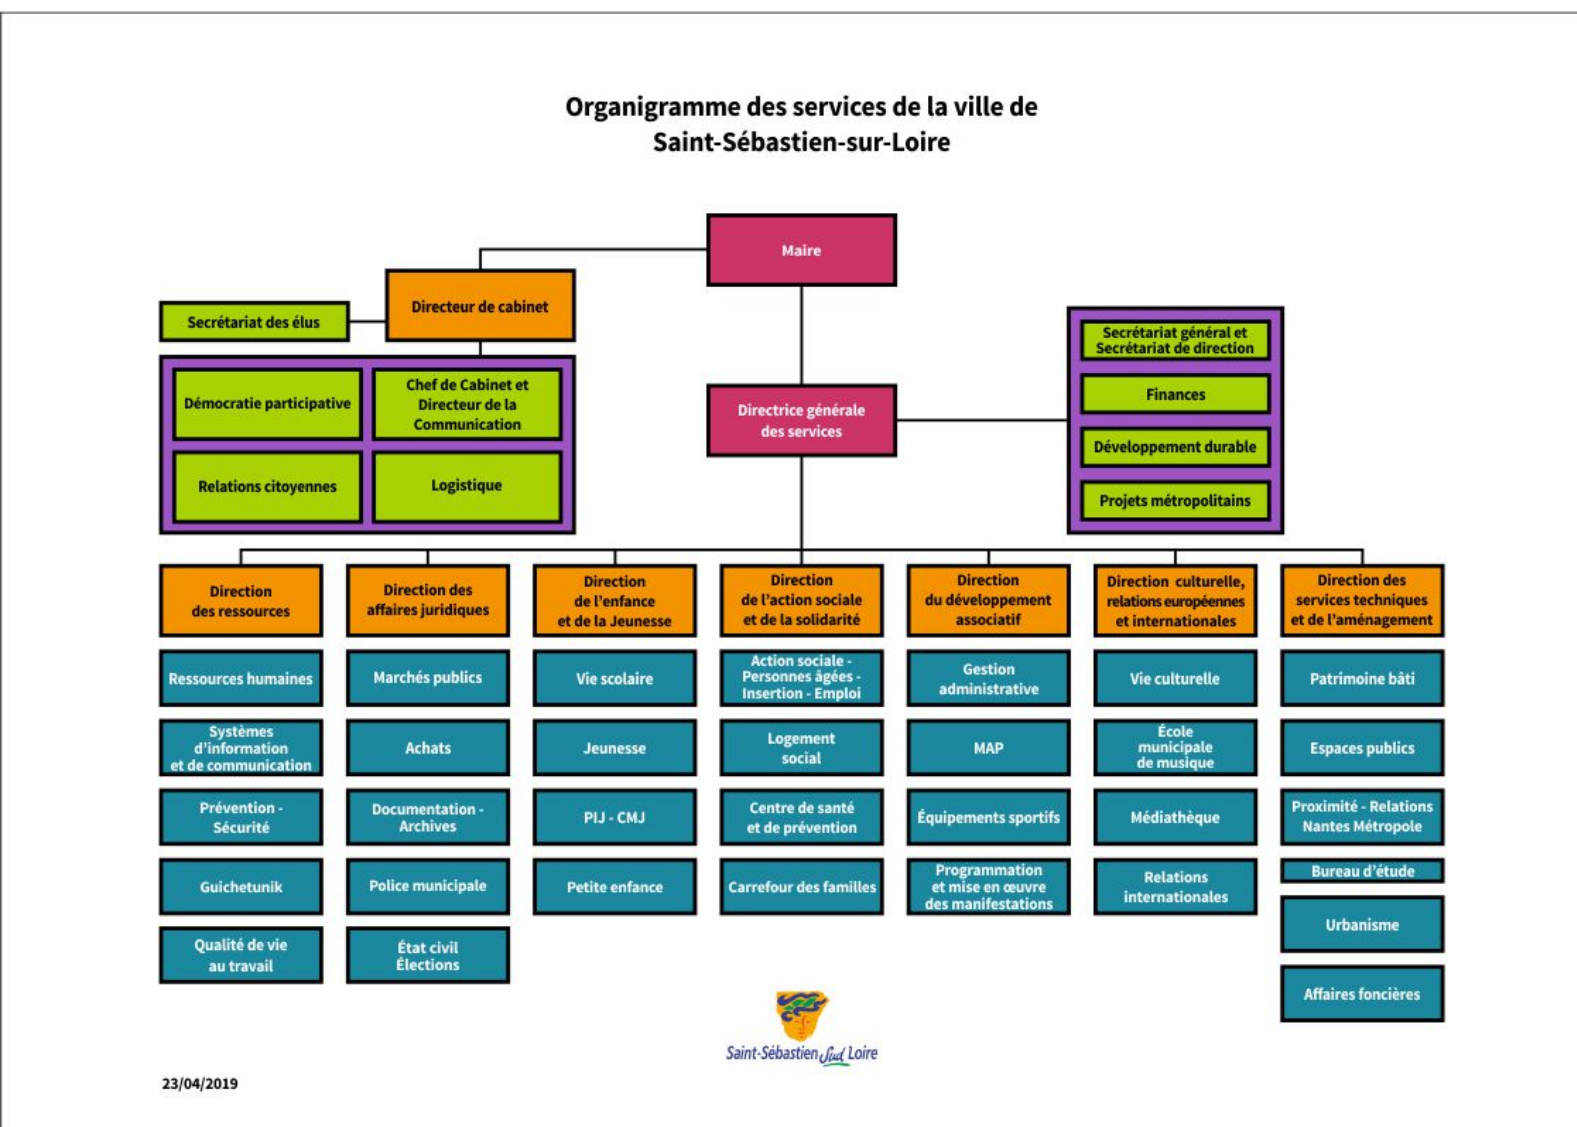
Organigramme des services de la ville de Saint-Sébastien-sur-Loire

Maire

Directeur de cabinet

Secrétariat des élus

Démocratie participative

Chef de Cabinet et Directeur de la Communication

Relations citoyennes

Logistique

Directrice générale des services

Secrétariat général et Secrétariat de direction

Finances

Développement durable

Projets métropolitains

Direction des ressources

Ressources humaines

Systèmes d'information et de communication

Prévention - Sécurité

Guichetunik

Qualité de vie au travail

Direction des affaires juridiques

Marchés publics

Achats

Documentation - Archives

Police municipale

État civil Élections

Direction de l'enfance et de la Jeunesse

Vie scolaire

Jeunesse

PIJ - CMJ

Petite enfance

Direction de l'action sociale et de la solidarité

Action sociale - Personnes âgées - Insertion - Emploi

Logement social

Centre de santé et de prévention

Carrefour des familles

Direction du développement associatif

Gestion administrative

MAP

Équipements sportifs

Programmation et mise en œuvre des manifestations

Direction culturelle, relations européennes et internationales

Vie culturelle

École municipale de musique

Médiathèque

Relations internationales

Direction des services techniques et de l'aménagement

Patrimoine bâti

Espaces publics

Proximité - Relations Nantes Métropole

Bureau d'étude

Urbanisme

Affaires foncières

Saint-Sébastien Sud Loire

23/04/2019